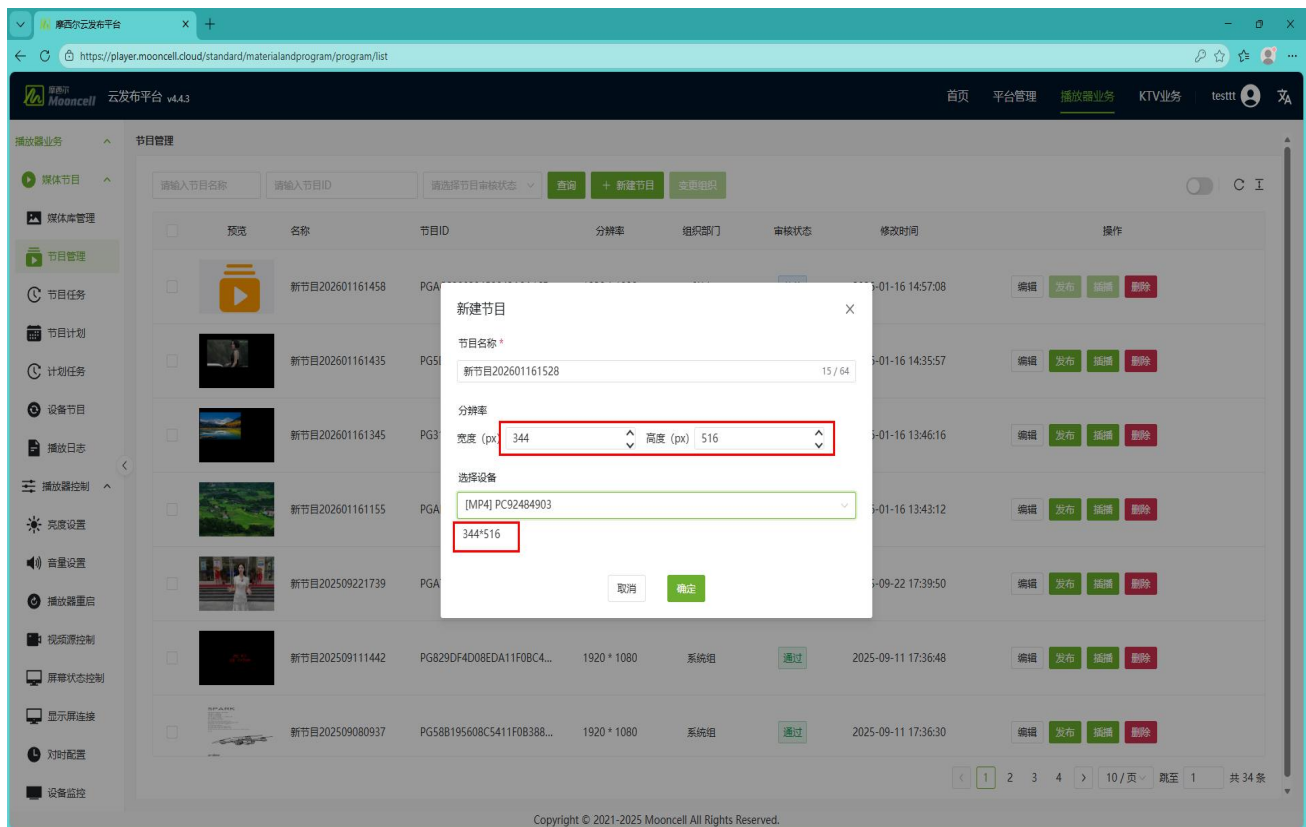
摩西尔云发布平台 ×  +

https://player.mooncell.cloud/standard/materialandprogram/program/list

摩西尔 Mooncell 云发布平台 v4.4.3

首页 平台管理 播放器业务 KTV业务 testtt

播放器业务
媒体节目
媒体库管理
节目管理
节目任务
节目计划
计划任务
设备节目
播放日志
播放器控制
亮度设置
音量设置
播放器重启
视频源控制
屏幕状态控制
显示屏连接
对时配置
设备监控

节目管理

请输入节目名称 请输入节目ID 请选择节目审核状态 查询 + 新建节目 变更组织

| | 预览 | 名称 | 节目ID | 分辨率 | 组织部门 | 审核状态 | 修改时间 | 操作 |
|---|---|---|---|---|---|---|---|---|
| | | 新节目202601161458 | PGA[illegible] | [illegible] | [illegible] | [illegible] | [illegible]5-01-16 14:57:08 | 编辑 发布 插播 删除 |
| | | 新节目202601161435 | PG5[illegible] | | | | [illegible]5-01-16 14:35:57 | 编辑 发布 插播 删除 |
| | | 新节目202601161345 | PG3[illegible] | | | | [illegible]5-01-16 13:46:16 | 编辑 发布 插播 删除 |
| | | 新节目202601161155 | PGA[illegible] | | | | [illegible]5-01-16 13:43:12 | 编辑 发布 插播 删除 |
| | | 新节目202509221739 | PGA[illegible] | | | | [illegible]5-09-22 17:39:50 | 编辑 发布 插播 删除 |
| | | 新节目202509111442 | PG829DF4D08EDA11F0BC4... | 1920 * 1080 | 系统组 | 通过 | 2025-09-11 17:36:48 | 编辑 发布 插播 删除 |
| | | 新节目202509080937 | PG58B195608C5411F0B388... | 1920 * 1080 | 系统组 | 通过 | 2025-09-11 17:36:30 | 编辑 发布 插播 删除 |

新建节目 ×
节目名称 *
新节目202601161528 15 / 64
分辨率
宽度 (px) 344 高度 (px) 516
选择设备
[MP4] PC92484903
344*516
取消 确定

< 1 2 3 4 > 10 / 页 跳至 1 共 34 条

Copyright © 2021-2025 Mooncell All Rights Reserved.